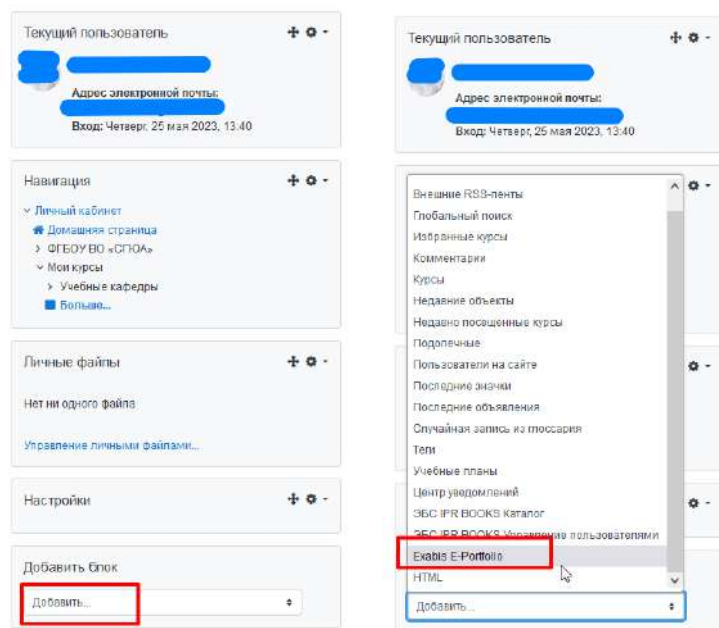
Текущий пользователь

Адрес электронной почты:

Вход: Четверг, 25 мая 2023, 13:40

Навигация

Личный кабинет
Домашняя страница
ФГБОУ ВО «СГЮА»
Мои курсы
Учебные кафедры
Больше...

Личные файлы

Нет ни одного файла

Управление личными файлами...

Настройки

Добавить блок

Добавить...

Текущий пользователь

Адрес электронной почты:

Вход: Четверг, 25 мая 2023, 13:40

Внешние RSS-ленты
Глобальный поиск
Избранные курсы
Комментарии
Курсы
Недавние объекты
Недавно посещенные курсы
Подопечные
Пользователи на сайте
Последние значки
Последние объявления
Случайная запись из глоссария
Теги
Учебные планы
Центр уведомлений
ЭБС IPR BOOKS Каталог
ЭБС IPR BOOKS Управление пользователями
Exabis E-Portfolio
HTML

Добавить...